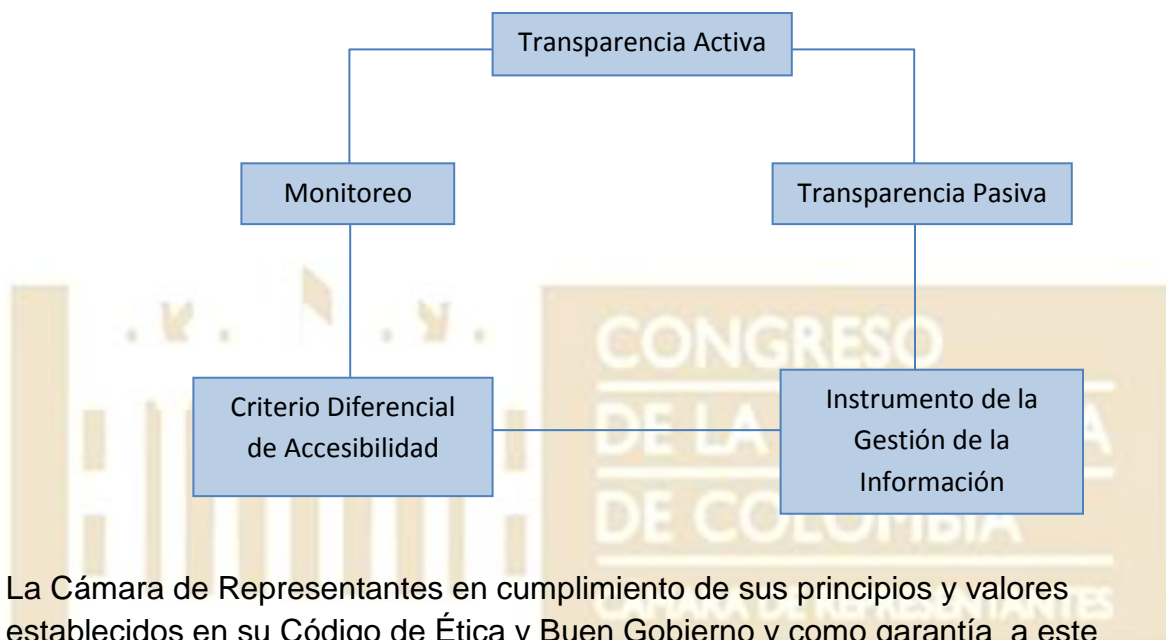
Transparencia Activa

Monitoreo

Transparencia Pasiva

Criterio Diferencial de Accesibilidad

Instrumento de la Gestión de la Información

CONGRESO DE LA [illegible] DE COLOMBIA CÁMARA DE REPRESENTANTES

La Cámara de Representantes en cumplimiento de sus principios y valores establecidos en su Código de Ética y Buen Gobierno y como garantía a este